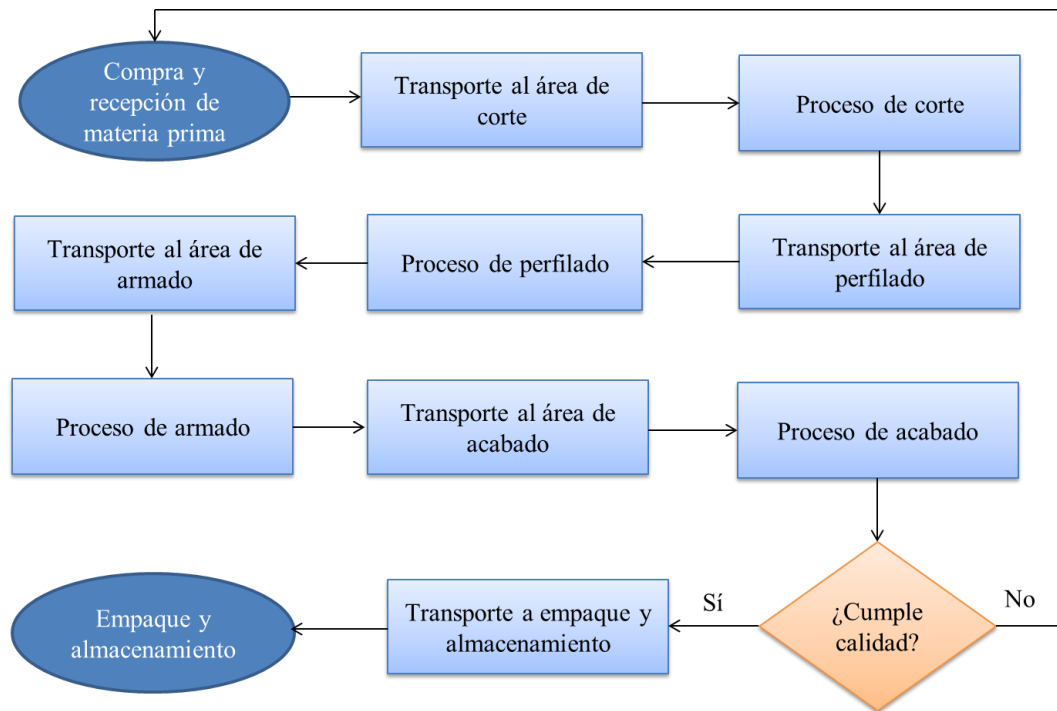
Compra y recepción de materia prima

Transporte al área de corte

Proceso de corte

Transporte al área de perfilado

Proceso de perfilado

Transporte al área de armado

Proceso de armado

Transporte al área de acabado

Proceso de acabado

¿Cumple calidad?

Sí

No

Transporte a empaque y almacenamiento

Empaque y almacenamiento